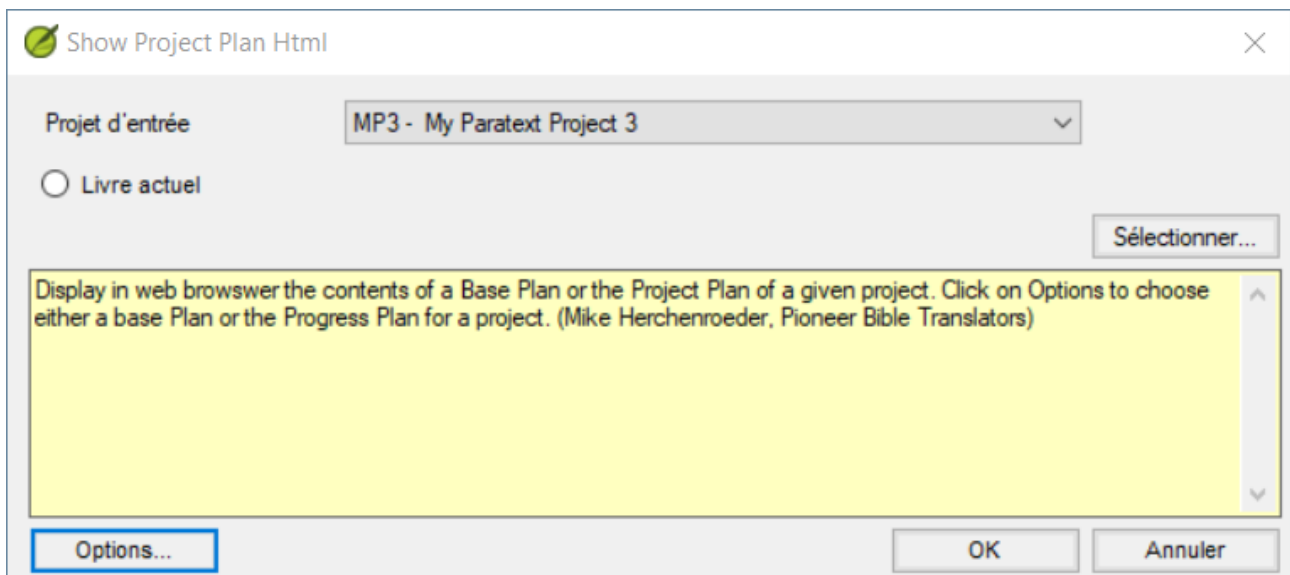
Show Project Plan Html

Projet d'entrée

MP3 - My Paratext Project 3

Livre actuel

Sélectionner...

Display in web browswer the contents of a Base Plan or the Project Plan of a given project. Click on Options to choose either a base Plan or the Progress Plan for a project. (Mike Herchenroeder, Pioneer Bible Translators)

Options...

OK

Annuler